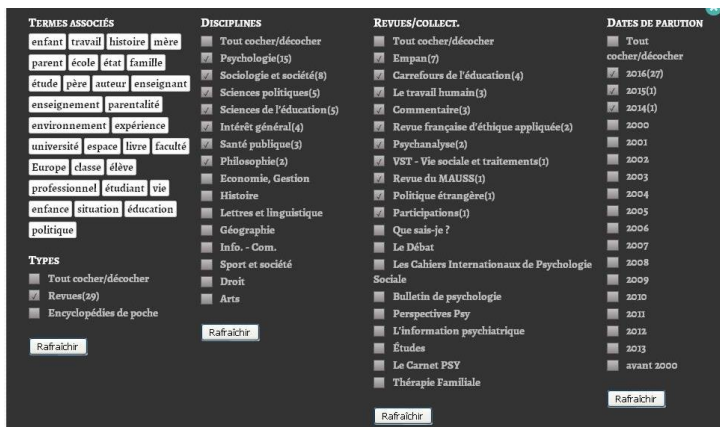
TERMES ASSOCIÉS
enfant travail histoire mère parent école état famille étude père auteur enseignant enseignement parentalité environnement expérience université espace livre faculté Europe classe élève professionnel étudiant vie enfance situation éducation politique

TYPES
Tout cocher/décocher
Revues(29)
Encyclopédies de poche
Rafraîchir

DISCIPLINES
Tout cocher/décocher
Psychologie(15)
Sociologie et société(8)
Sciences politiques(5)
Sciences de l'éducation(5)
Intérêt général(4)
Santé publique(3)
Philosophie(2)
Economie, Gestion
Histoire
Lettres et linguistique
Géographie
Info. - Com.
Sport et société
Droit
Arts
Rafraîchir

REVUES/COLLECT.
Tout cocher/décocher
Empan(7)
Carrefours de l'éducation(4)
Le travail humain(3)
Commentaire(3)
Revue française d'éthique appliquée(2)
Psychanalyse(2)
VST - Vie sociale et traitements(1)
Revue du MAUSS(1)
Politique étrangère(1)
Participations(1)
Que sais-je ?
Le Débat
Les Cahiers Internationaux de Psychologie Sociale
Bulletin de psychologie
Perspectives Psy
L'information psychiatrique
Études
Le Carnet PSY
Thérapie Familiale
Rafraîchir

DATES DE PARUTION
Tout cocher/décocher
2016(27)
2015(1)
2014(1)
2000
2001
2002
2003
2004
2005
2006
2007
2008
2009
2010
2011
2012
2013
avant 2000
Rafraîchir